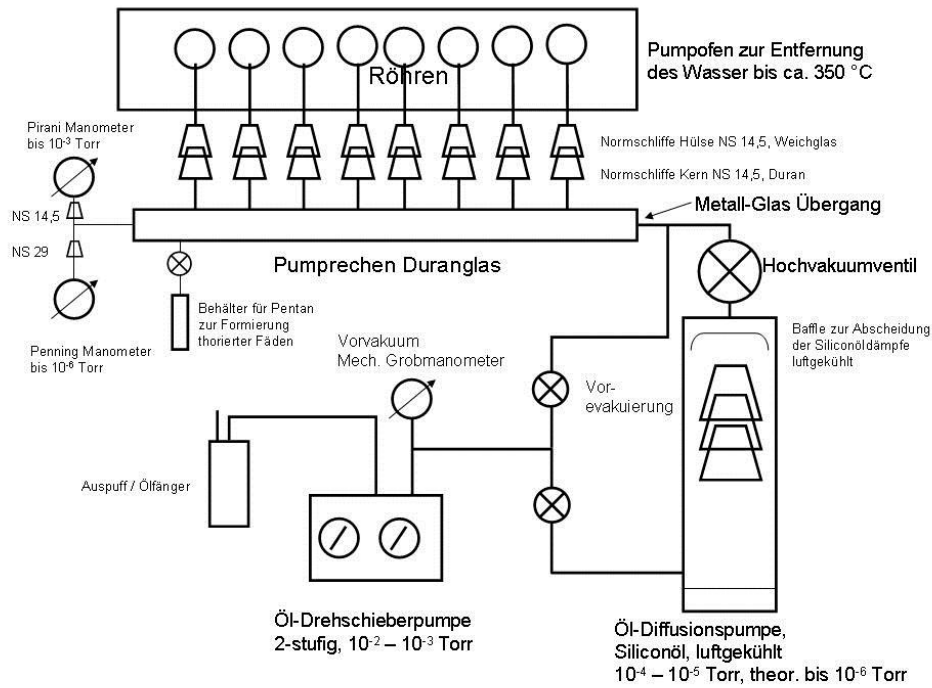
Pumpofen zur Entfernung des Wasser bis ca. 350 °C

Röhren

Pirani Manometer bis $10^{-3}$ Torr

Normschliffe Hülse NS 14,5, Weichglas

Normschliffe Kern NS 14,5, Duran

NS 14,5

Metall-Glas Übergang

NS 29

Pumprechen Duranglas

Hochvakuumventil

Behälter für Pentan zur Formierung thorierter Fäden

Penning Manometer bis $10^{-6}$ Torr

Vorvakuum Mech. Grobmanometer

Baffle zur Abscheidung der Siliconöldämpfe luftgekühlt

Vor-evakuierung

Auspuff / Ölfänger

Öl-Drehschieberpumpe 2-stufig, $10^{-2}$ – $10^{-3}$ Torr

Öl-Diffusionspumpe, Siliconöl, luftgekühlt $10^{-4}$ – $10^{-5}$ Torr, theor. bis $10^{-6}$ Torr